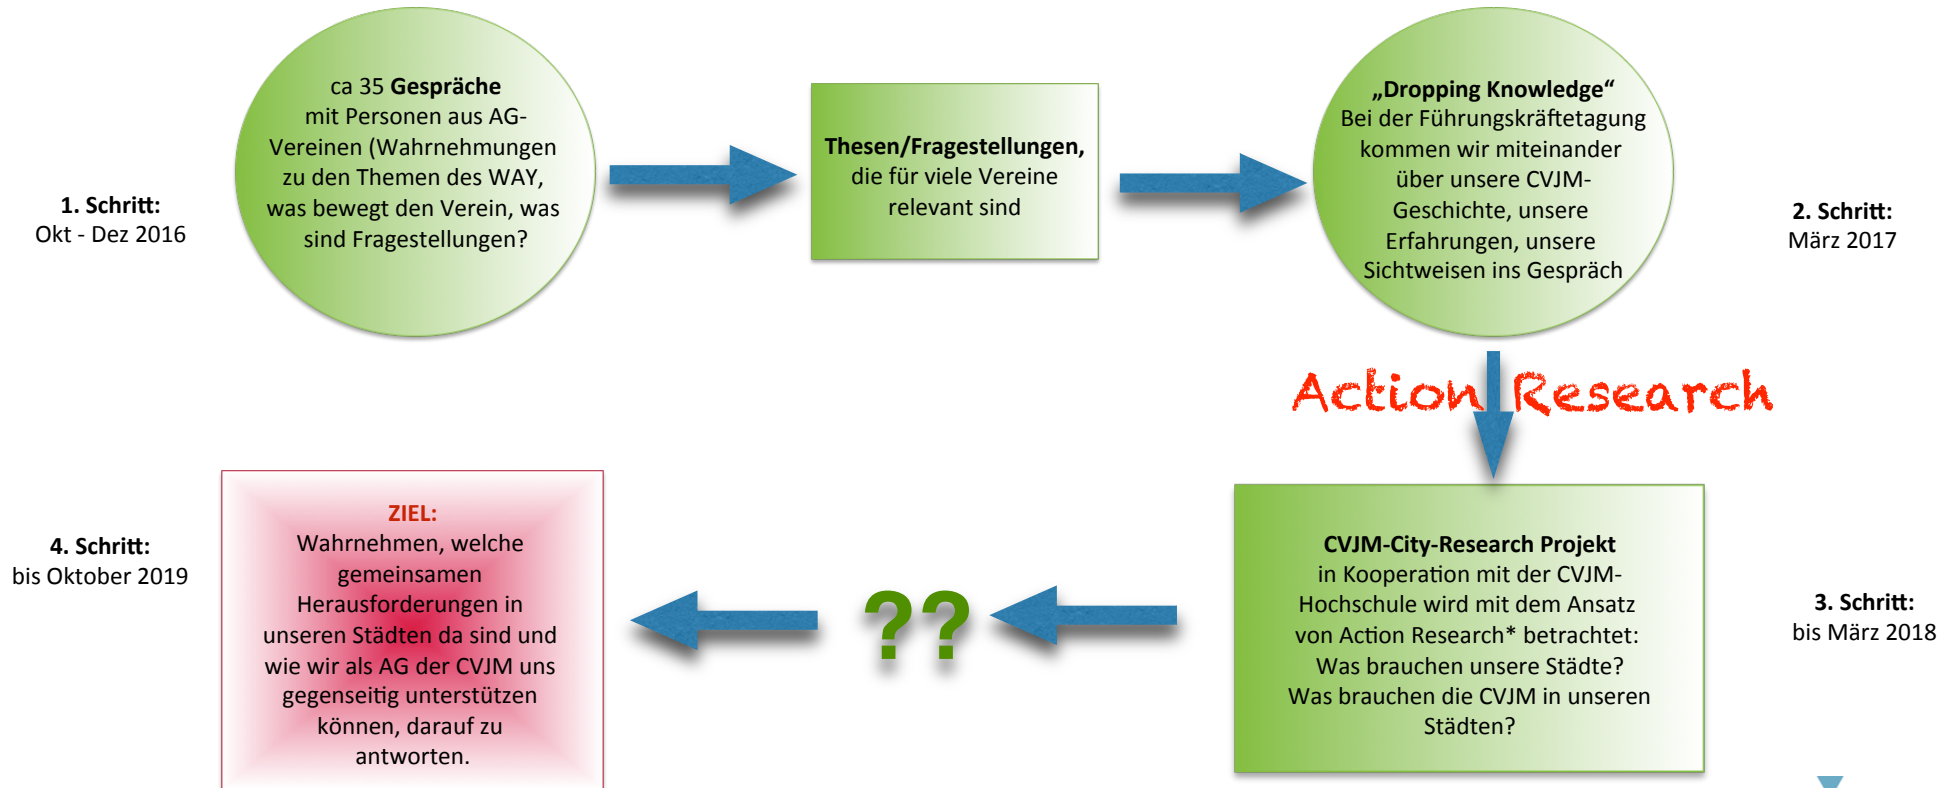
1. Schritt:
Okt - Dez 2016

ca 35 **Gespräche** mit Personen aus AG-Vereinen (Wahrnehmungen zu den Themen des WAY, was bewegt den Verein, was sind Fragestellungen?

**Thesen/Fragestellungen,** die für viele Vereine relevant sind

**„Dropping Knowledge“**
Bei der Führungskräftetagung kommen wir miteinander über unsere CVJM-Geschichte, unsere Erfahrungen, unsere Sichtweisen ins Gespräch

2. Schritt:
März 2017

Action Research

4. Schritt:
bis Oktober 2019

ZIEL:
Wahrnehmen, welche gemeinsamen Herausforderungen in unseren Städten da sind und wie wir als AG der CVJM uns gegenseitig unterstützen können, darauf zu antworten.

??

**CVJM-City-Research Projekt**
in Kooperation mit der CVJM-Hochschule wird mit dem Ansatz von Action Research* betrachtet:
Was brauchen unsere Städte?
Was brauchen die CVJM in unseren Städten?

3. Schritt:
bis März 2018